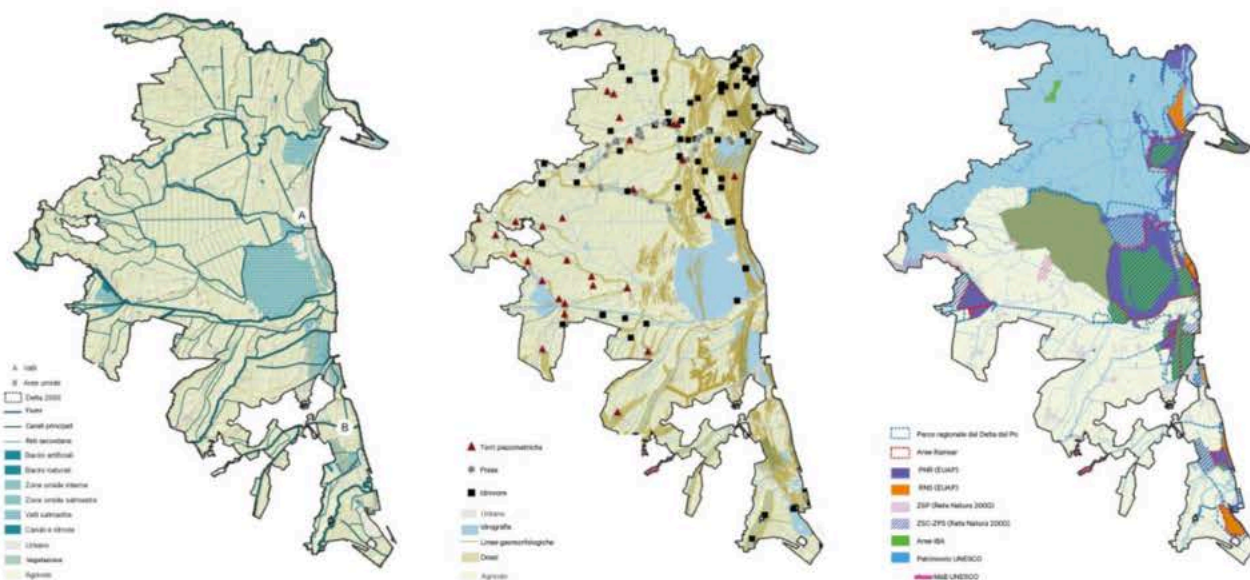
A

B

Valli
Aree umide
Delta 2000
Fiumi
Canali principali
Reti secondarie
Bacini artificiali
Bacini naturali
Zone umide interne
Zone umide salmastre
Valli salmastre
Canali e idrovie
Urbano
Vegetazione
Agricolo

Torri piezometriche
Prese
Idrovore
Urbano
Idrografia
Linee geomorfologiche
Dossi
Agricolo

Parco regionale del Delta del Po
Aree Ramsar
PNR (EUAP)
RNS (EUAP)
ZSP (Rete Natura 2000)
ZSC-ZPS (Rete Natura 2000)
Aree IBA
Patrimonio UNESCO
MaB UNESCO